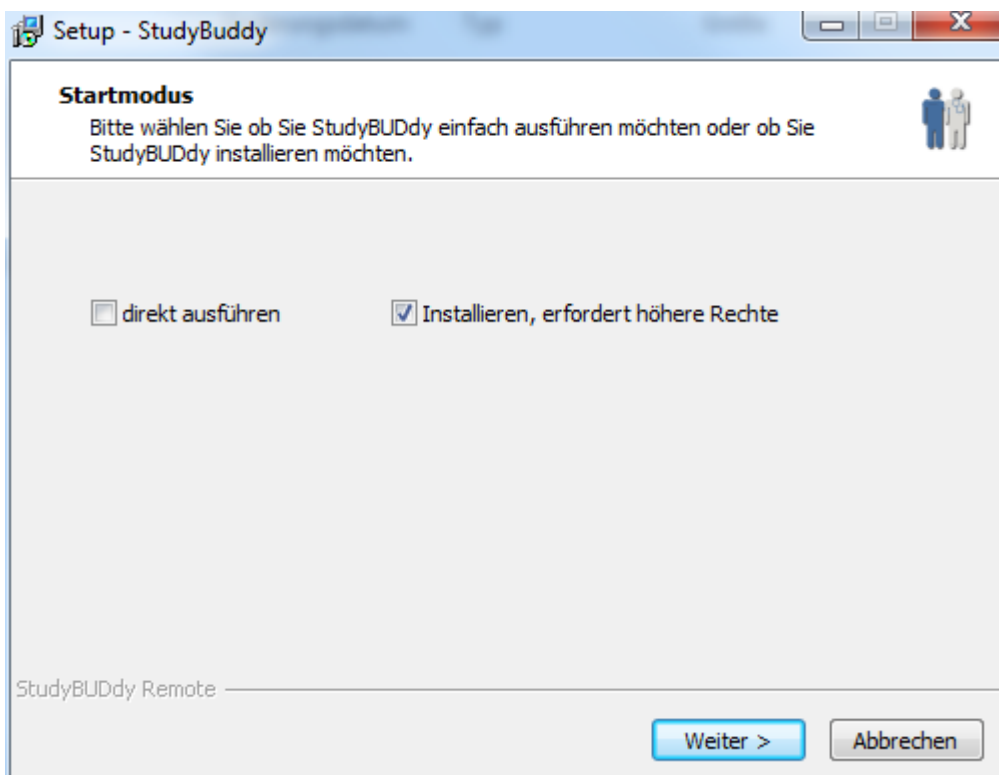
Setup - StudyBuddy

Startmodus

Bitte wählen Sie ob Sie StudyBUDdy einfach ausführen möchten oder ob Sie StudyBUDdy installieren möchten.

direkt ausführen

Installieren, erfordert höhere Rechte

StudyBUDdy Remote

Weiter >

Abbrechen